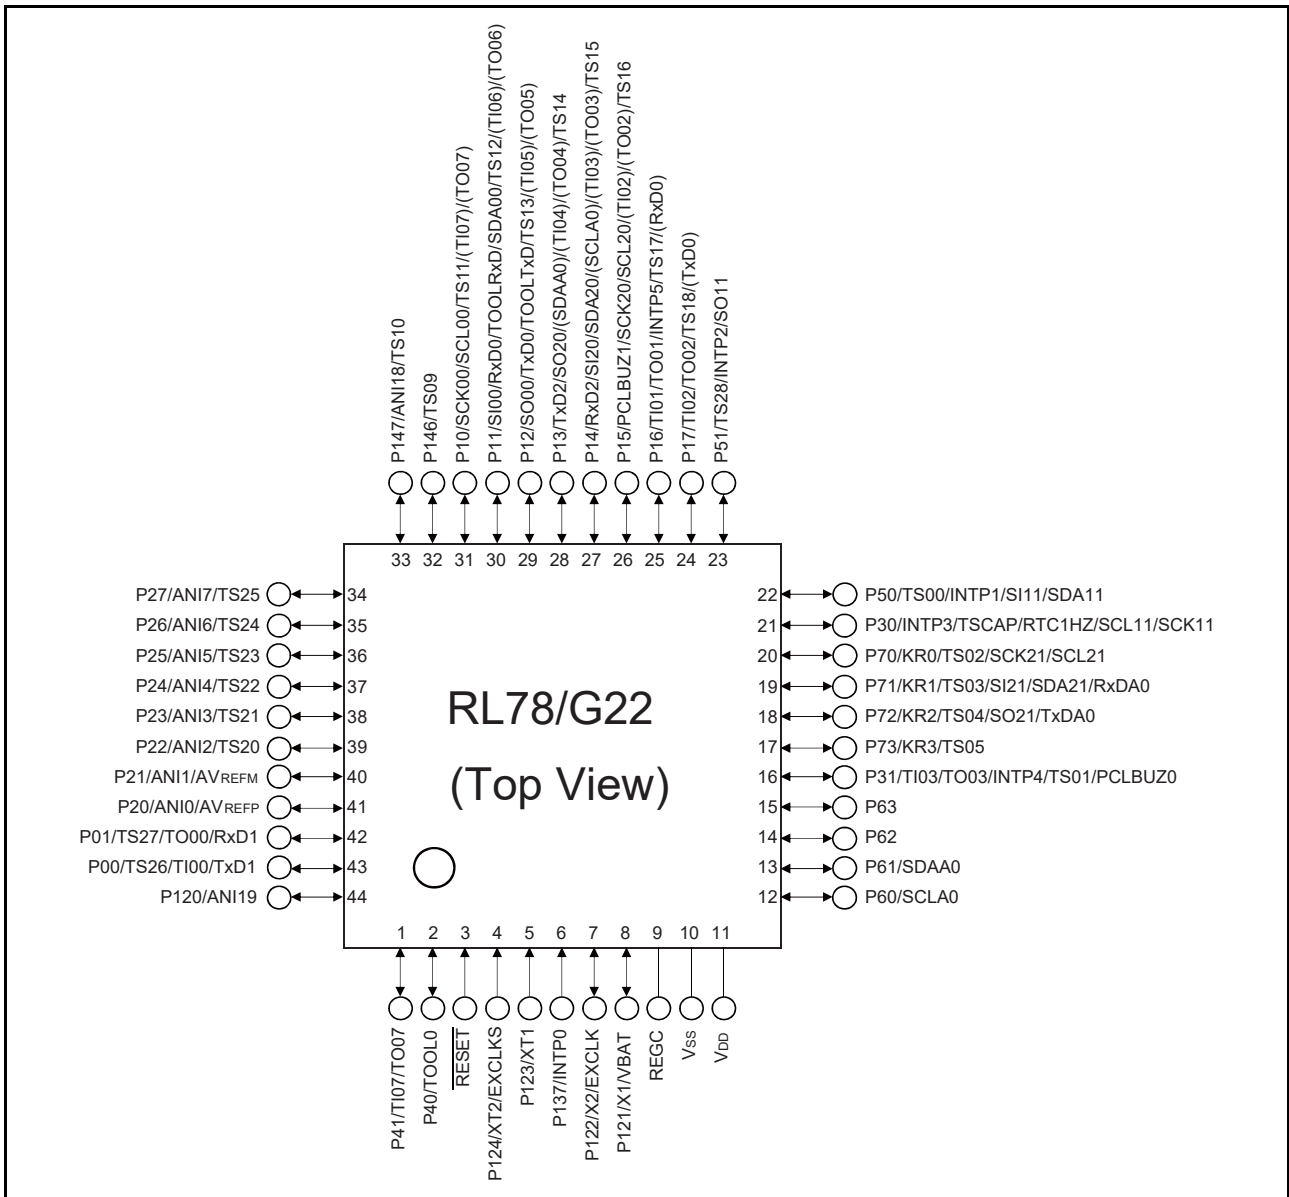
P147/ANI18/TS10
P146/TS09
P10/SCK00/SCL00/TS11/(TI07)/(TO07)
P11/SI00/RxD0/TOOLRxD/SDA00/TS12/(TI06)/(TO06)
P12/SO00/TxD0/TOOLTxD/TS13/(TI05)/(TO05)
P13/TxD2/SO20/(SDAA0)/(TI04)/(TO04)/TS14
P14/RxD2/SI20/SDA20/(SCLA0)/(TI03)/(TO03)/TS15
P15/PCLBUZ1/SCK20/SCL20/(TI02)/(TO02)/TS16
P16/TI01/TO01/INTP5/TS17/(RxD0)
P17/TI02/TO02/TS18/(TxD0)
P51/TS28/INTP2/SO11

33 32 31 30 29 28 27 26 25 24 23

P27/ANI7/TS25 34
P26/ANI6/TS24 35
P25/ANI5/TS23 36
P24/ANI4/TS22 37
P23/ANI3/TS21 38
P22/ANI2/TS20 39
P21/ANI1/AV$_{REFM}$ 40
P20/ANI0/AV$_{REFP}$ 41
P01/TS27/TO00/RxD1 42
P00/TS26/TI00/TxD1 43
P120/ANI19 44

RL78/G22
(Top View)

22 P50/TS00/INTP1/SI11/SDA11
21 P30/INTP3/TSCAP/RTC1HZ/SCL11/SCK11
20 P70/KR0/TS02/SCK21/SCL21
19 P71/KR1/TS03/SI21/SDA21/RxDA0
18 P72/KR2/TS04/SO21/TxDA0
17 P73/KR3/TS05
16 P31/TI03/TO03/INTP4/TS01/PCLBUZ0
15 P63
14 P62
13 P61/SDAA0
12 P60/SCLA0

1 2 3 4 5 6 7 8 9 10 11

P41/TI07/TO07
P40/TOOL0
$\overline{RESET}$
P124/XT2/EXCLKS
P123/XT1
P137/INTP0
P122/X2/EXCLK
P121/X1/VBAT
REGC
V$_{SS}$
V$_{DD}$